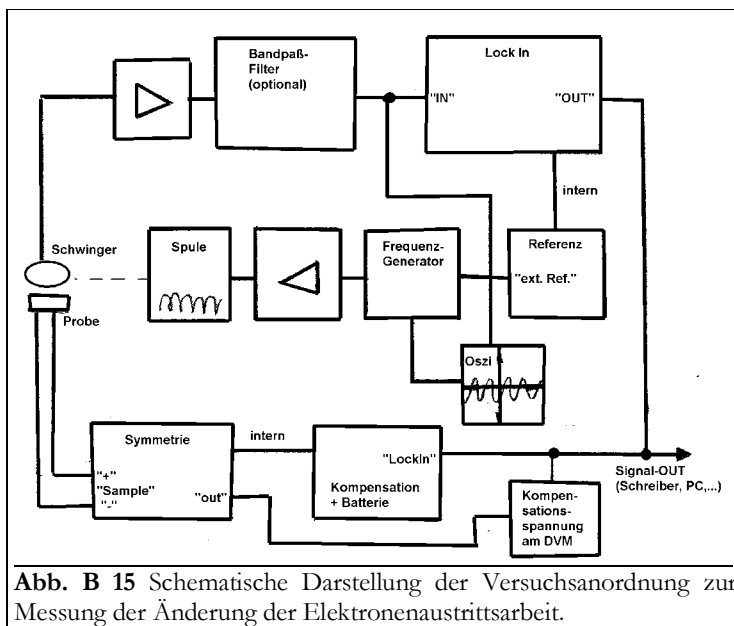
Bandpaß-Filter (optional)

Lock In

"IN"

"OUT"

intern

Schwinger

Spule

Frequenz-Generator

Referenz

"ext. Ref."

Probe

Oszi

Symmetrie

"+"
"Sample"
"-"

"out"

intern

"LockIn"

Kompensation + Batterie

Kompensations-spannung am DVM

Signal-OUT (Schreiber, PC,...)

**Abb. B 15** Schematische Darstellung der Versuchsanordnung zur Messung der Änderung der Elektronenaustrittsarbeit.